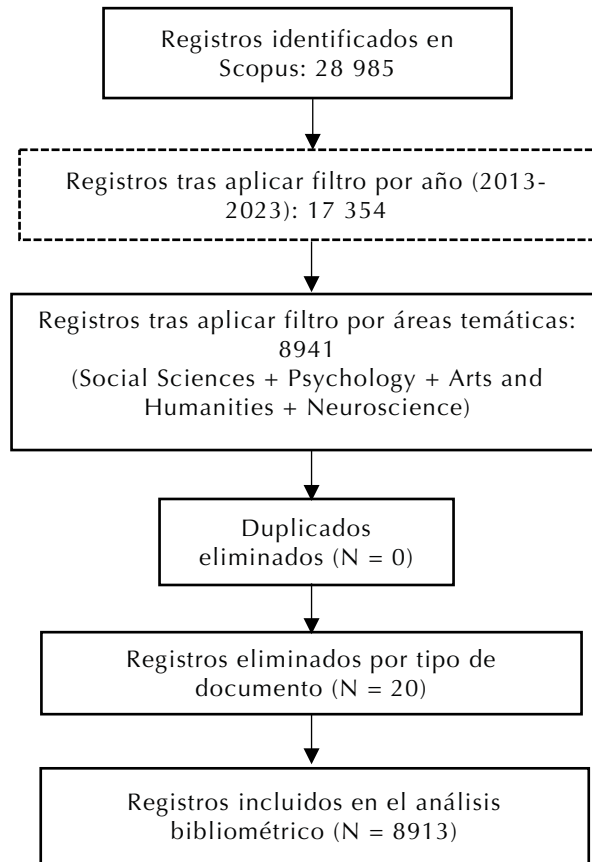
Registros identificados en Scopus: 28 985

Registros tras aplicar filtro por año (2013-2023): 17 354

Registros tras aplicar filtro por áreas temáticas: 8941
(Social Sciences + Psychology + Arts and Humanities + Neuroscience)

Duplicados eliminados (N = 0)

Registros eliminados por tipo de documento (N = 20)

Registros incluidos en el análisis bibliométrico (N = 8913)